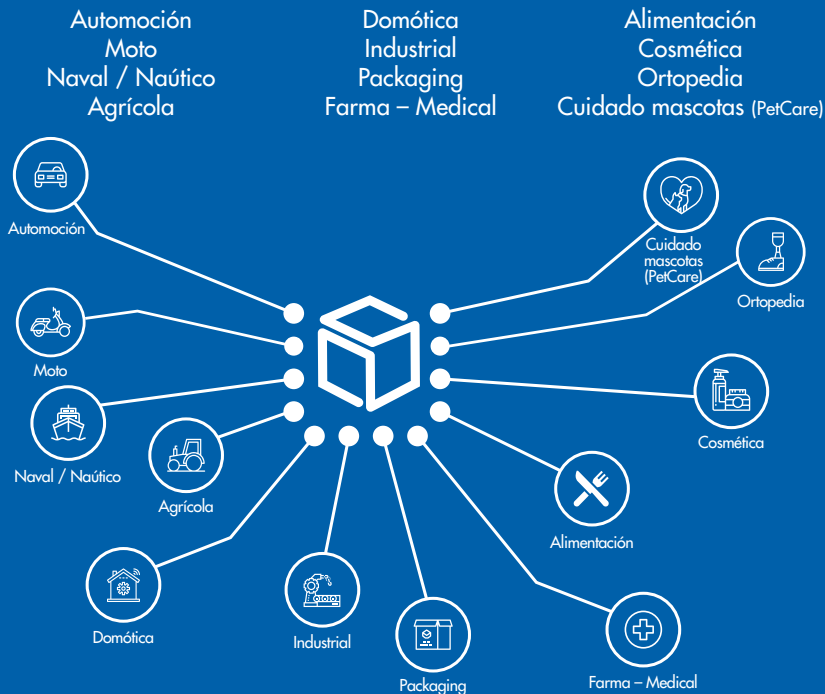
Automoción
Moto
Naval / Naútico
Agrícola

Domótica
Industrial
Packaging
Farma – Medical

Alimentación
Cosmética
Ortopedia
Cuidado mascotas (PetCare)

Automoción

Moto

Naval / Naútico

Agrícola

Domótica

Industrial

Packaging

Farma – Medical

Alimentación

Cosmética

Ortopedia

Cuidado mascotas (PetCare)